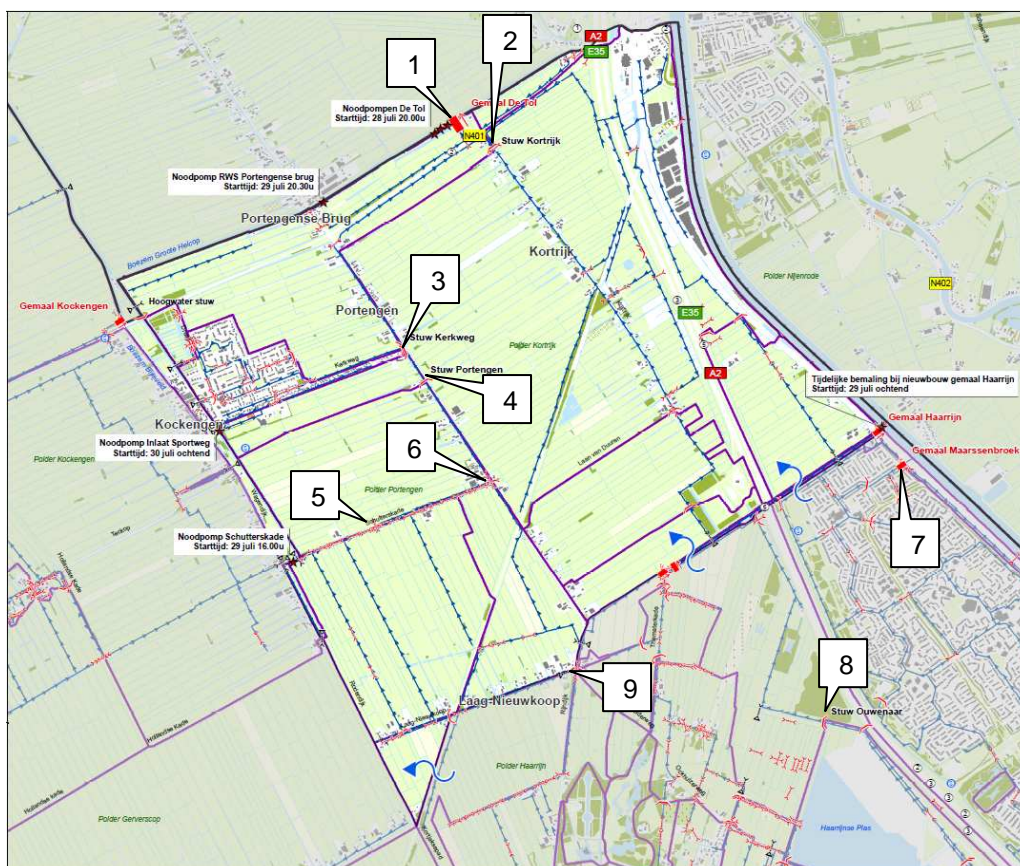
1
2
A2
E35
Noodpompen De Tol
Starttijd: 28 juli 20.00u
Gemaal De Tol
N401
Stuw Kortrijk
Noodpomp RWS Portengense brug
Starttijd: 29 juli 20.30u
Portengense Brug
Boezem Grote Heicop
Kortrijk
3
Gemaal Kockengen
Hoogwater stuw
Portengen
Polder Nijenrode
N402
E35
Stuw Kerkweg
Polder Kortrijk
Kerkweg
Stuw Portengen
4
A2
Tijdelijke bemaling bij nieuwbouw gemaal Haarrijn
Starttijd: 29 juli ochtend
Kockengen
Gemaal Haarrijn
Noodpomp Inlaat Sportweg
Starttijd: 30 juli ochtend
Gemaal Maarssenbroek
6
Polder Kockengen
Laan van Dourten
5
Polder Portengen
Schutterskade
7
Noodpomp Schutterskade
Starttijd: 29 juli 16.00u
Tentkop
8
9
Stuw Ouwenaar
Laag-Nieuwkoop
Polder Haarrijn
Polder Gerverscop
Haarrijnse Plas